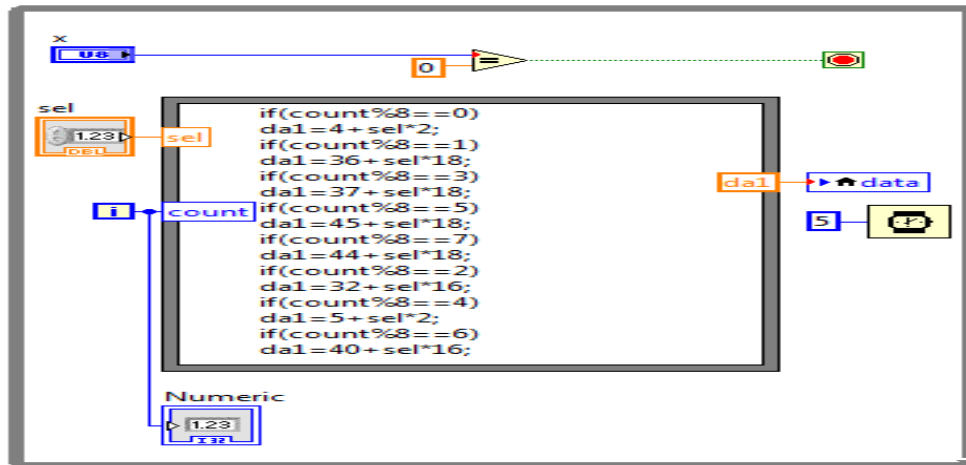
x
U8
0
sel
1.23
DBL
sel
i
count
if(count%8==0)
da1=4+sel*2;
if(count%8==1)
da1=36+sel*18;
if(count%8==3)
da1=37+sel*18;
if(count%8==5)
da1=45+sel*18;
if(count%8==7)
da1=44+sel*18;
if(count%8==2)
da1=32+sel*16;
if(count%8==4)
da1=5+sel*2;
if(count%8==6)
da1=40+sel*16;
da1
data
5
Numeric
1.23
I32